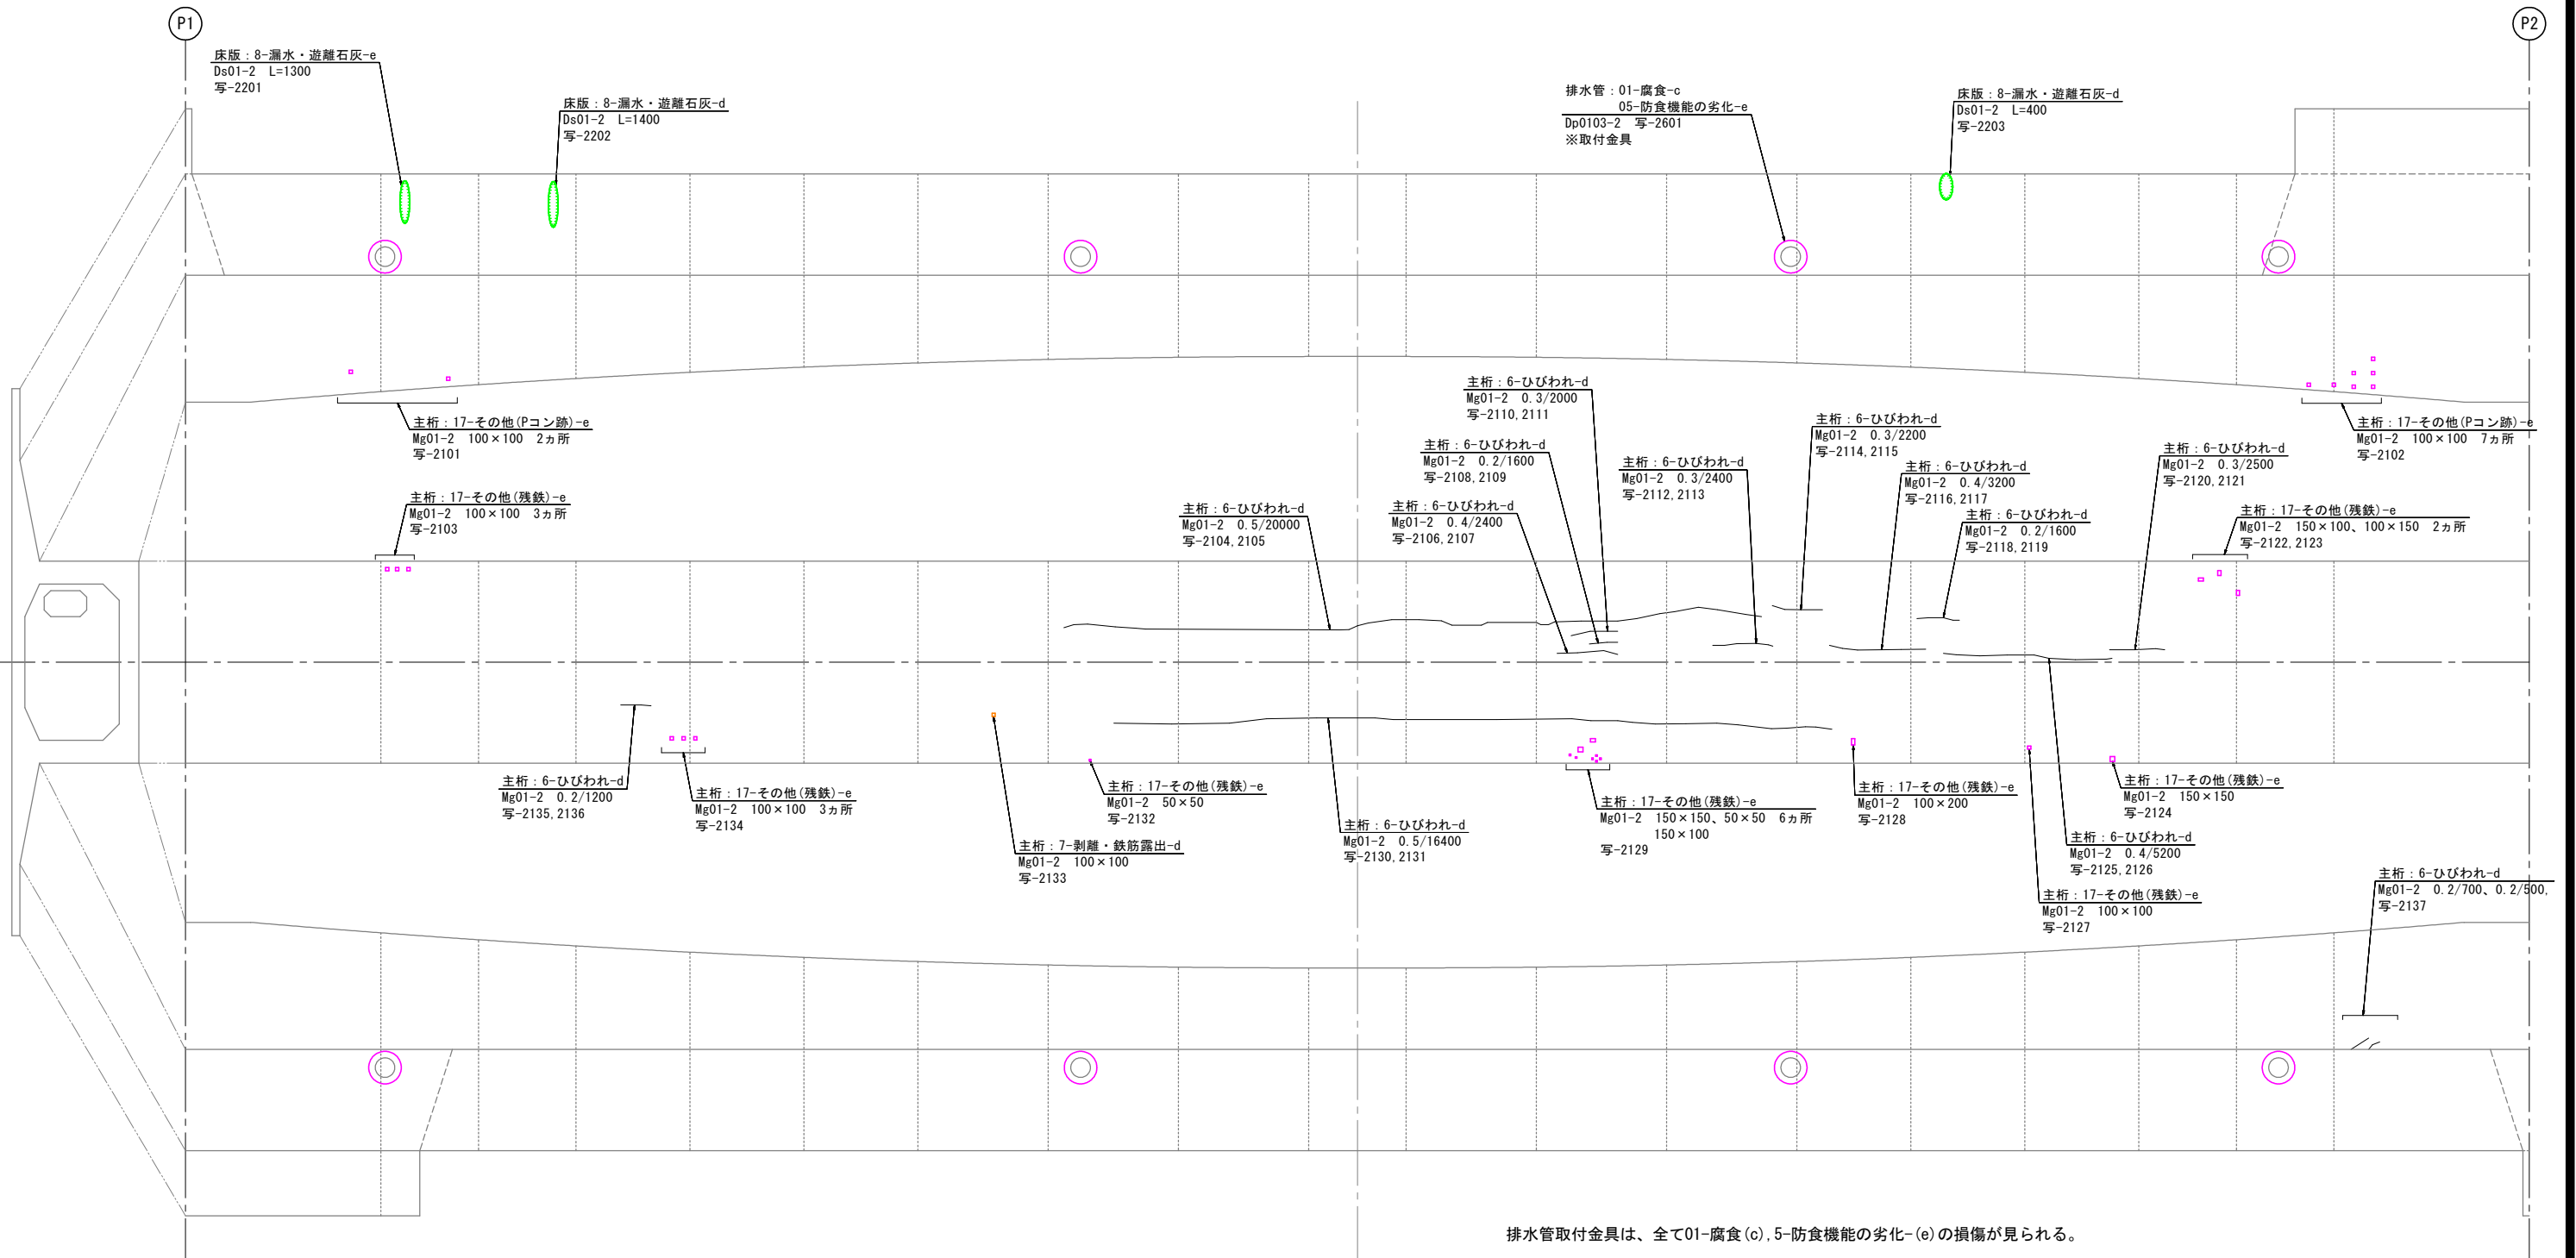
P1

P2

床版：8-漏水・遊離石灰-e
Ds01-2 L=1300
写-2201

床版：8-漏水・遊離石灰-d
Ds01-2 L=1400
写-2202

排水管：01-腐食-c
05-防食機能の劣化-e
Dp0103-2 写-2601
※取付金具

床版：8-漏水・遊離石灰-d
Ds01-2 L=400
写-2203

主桁：6-ひびわれ-d
Mg01-2 0.3/2000
写-2110,2111

主桁：6-ひびわれ-d
Mg01-2 0.3/2200
写-2114,2115

主桁：17-その他(Pコン跡)-e
Mg01-2 100×100 2ヵ所
写-2101

主桁：17-その他(Pコン跡)-e
Mg01-2 100×100 7ヵ所
写-2102

主桁：6-ひびわれ-d
Mg01-2 0.2/1600
写-2108,2109

主桁：6-ひびわれ-d
Mg01-2 0.3/2400
写-2112,2113

主桁：6-ひびわれ-d
Mg01-2 0.4/3200
写-2116,2117

主桁：6-ひびわれ-d
Mg01-2 0.3/2500
写-2120,2121

主桁：17-その他(残鉄)-e
Mg01-2 100×100 3ヵ所
写-2103

主桁：6-ひびわれ-d
Mg01-2 0.5/20000
写-2104,2105

主桁：6-ひびわれ-d
Mg01-2 0.4/2400
写-2106,2107

主桁：6-ひびわれ-d
Mg01-2 0.2/1600
写-2118,2119

主桁：17-その他(残鉄)-e
Mg01-2 150×100、100×150 2ヵ所
写-2122,2123

主桁：6-ひびわれ-d
Mg01-2 0.2/1200
写-2135,2136

主桁：17-その他(残鉄)-e
Mg01-2 100×100 3ヵ所
写-2134

主桁：17-その他(残鉄)-e
Mg01-2 50×50
写-2132

主桁：17-その他(残鉄)-e
Mg01-2 150×150、50×50 6ヵ所
150×100
写-2129

主桁：17-その他(残鉄)-e
Mg01-2 100×200
写-2128

主桁：17-その他(残鉄)-e
Mg01-2 150×150
写-2124

主桁：6-ひびわれ-d
Mg01-2 0.5/16400
写-2130,2131

主桁：7-剥離・鉄筋露出-d
Mg01-2 100×100
写-2133

主桁：6-ひびわれ-d
Mg01-2 0.4/5200
写-2125,2126

主桁：17-その他(残鉄)-e
Mg01-2 100×100
写-2127

主桁：6-ひびわれ-d
Mg01-2 0.2/700、0.2/500,
写-2137

排水管取付金具は、全て01-腐食(c),5-防食機能の劣化-(e)の損傷が見られる。